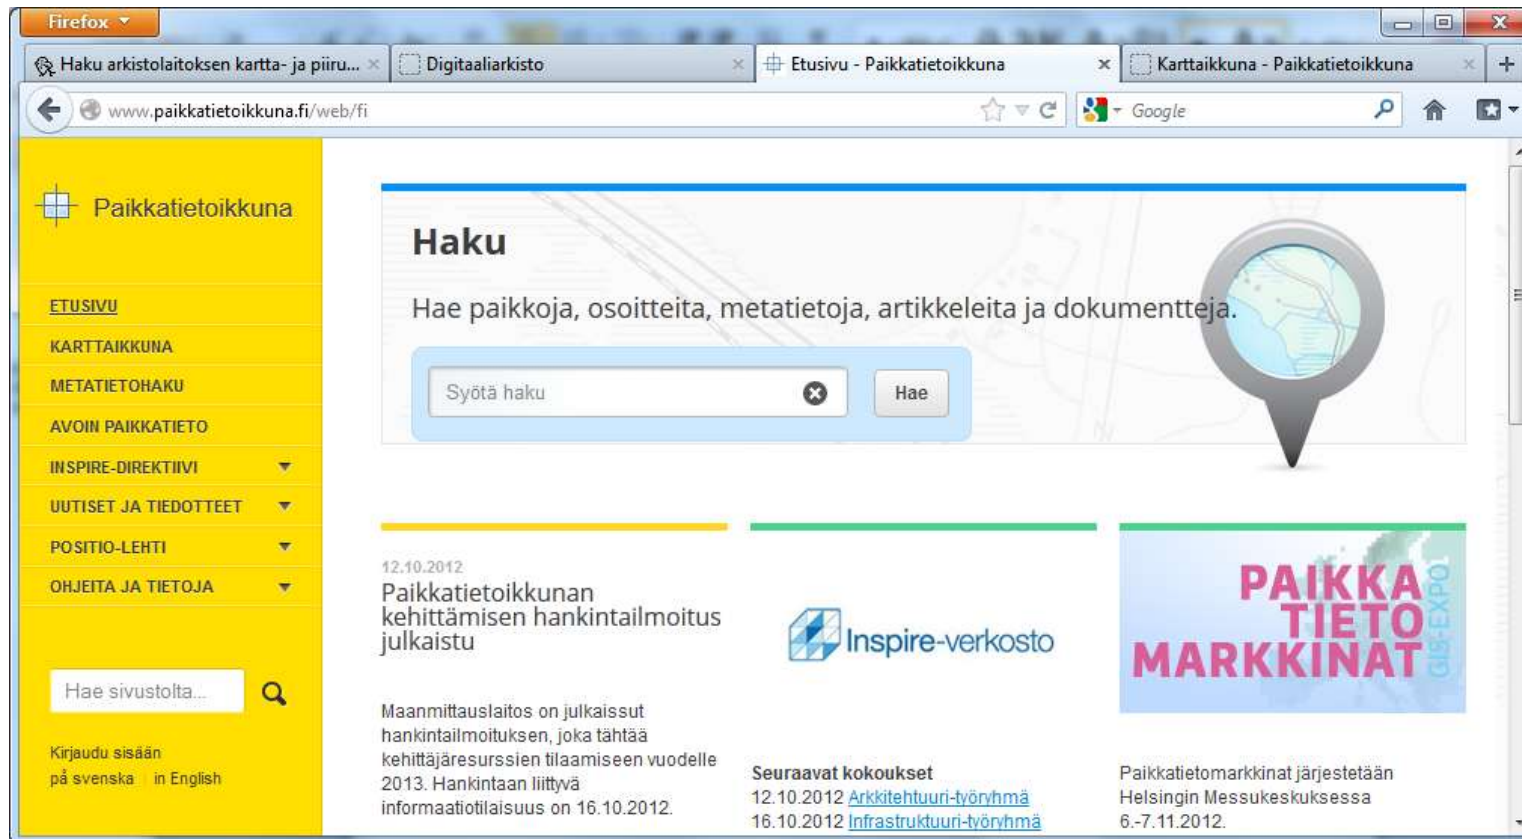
Firefox

Haku arkistolaitoksen kartta- ja piiru... ×
Digitaaliarkisto ×
Etusivu - Paikkatietoikkuna ×
Karttaikkuna - Paikkatietoikkuna ×
+

www.paikkatietoikkuna.fi/web/fi

Google

Paikkatietoikkuna

ETUSIVU
KARTTAIKKUNA
METATIETOHAKU
AVOIN PAIKKATIETO
INSPIRE-DIREKTIIVI
UUTISET JA TIEDOTTEET
POSITIO-LEHTI
OHJEITA JA TIETOJA

Hae sivustolta...

Kirjaudu sisään
på svenska | in English

Haku

Hae paikkoja, osoitteita, metatietoja, artikkeleita ja dokumentteja.

Syötä haku

Hae

12.10.2012
Paikkatietoikkunan kehittämisen hankintailmoitus julkaistu

Maanmittauslaitos on julkaissut hankintailmoituksen, joka tähtää kehittäjäresurssien tilaamiseen vuodelle 2013. Hankintaan liittyvä informaatiotilaisuus on 16.10.2012.

Inspire-verkosto

Seuraavat kokoukset
12.10.2012 Arkkitehtuuri-työryhmä
16.10.2012 Infrastruktuuri-työryhmä

PAIKKA TIETO MARKKINAT GIS-EXPO

Paikkatietomarkkinat järjestetään Helsingin Messukeskuksessa 6.-7.11.2012.